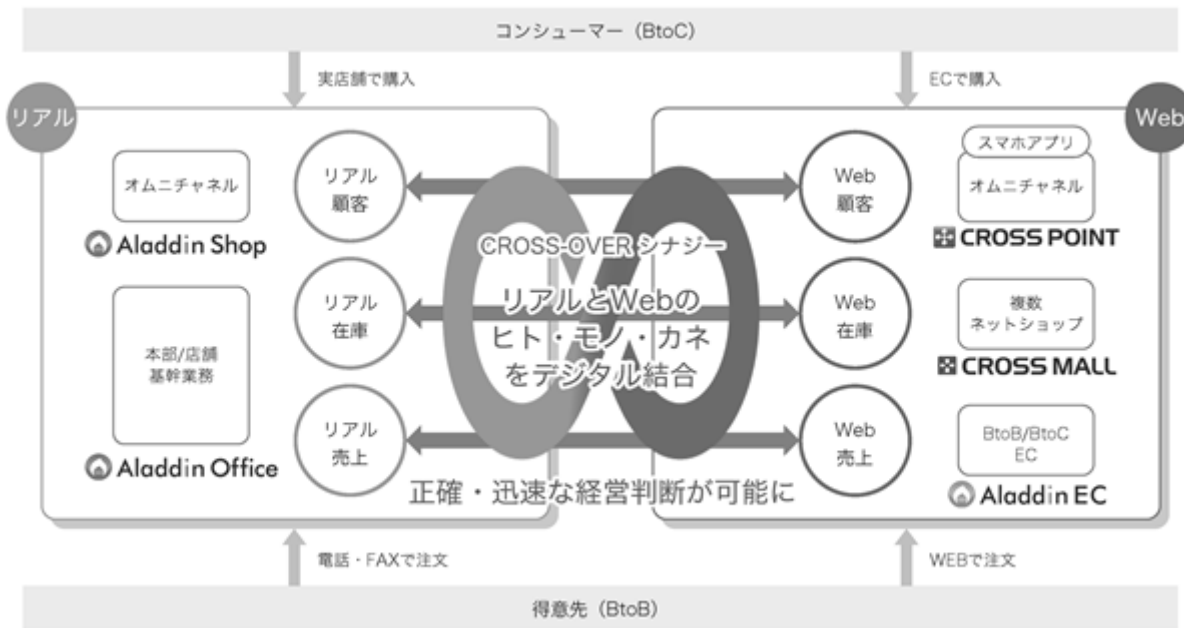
コンシューマー（BtoC）

実店舗で購入

ECで購入

リアル

Web

オムニチャネル

Aladdin Shop

本部/店舗
基幹業務

Aladdin Office

リアル
顧客

リアル
在庫

リアル
売上

CROSS-OVER シナジー

リアルとWebの
ヒト・モノ・カネ
をデジタル結合

Web
顧客

Web
在庫

Web
売上

スマホアプリ

オムニチャネル

CROSS POINT

複数
ネットショップ

CROSS MALL

BtoB/BtoC
EC

Aladdin EC

正確・迅速な経営判断が可能に

電話・FAXで注文

WEBで注文

得意先（BtoB）